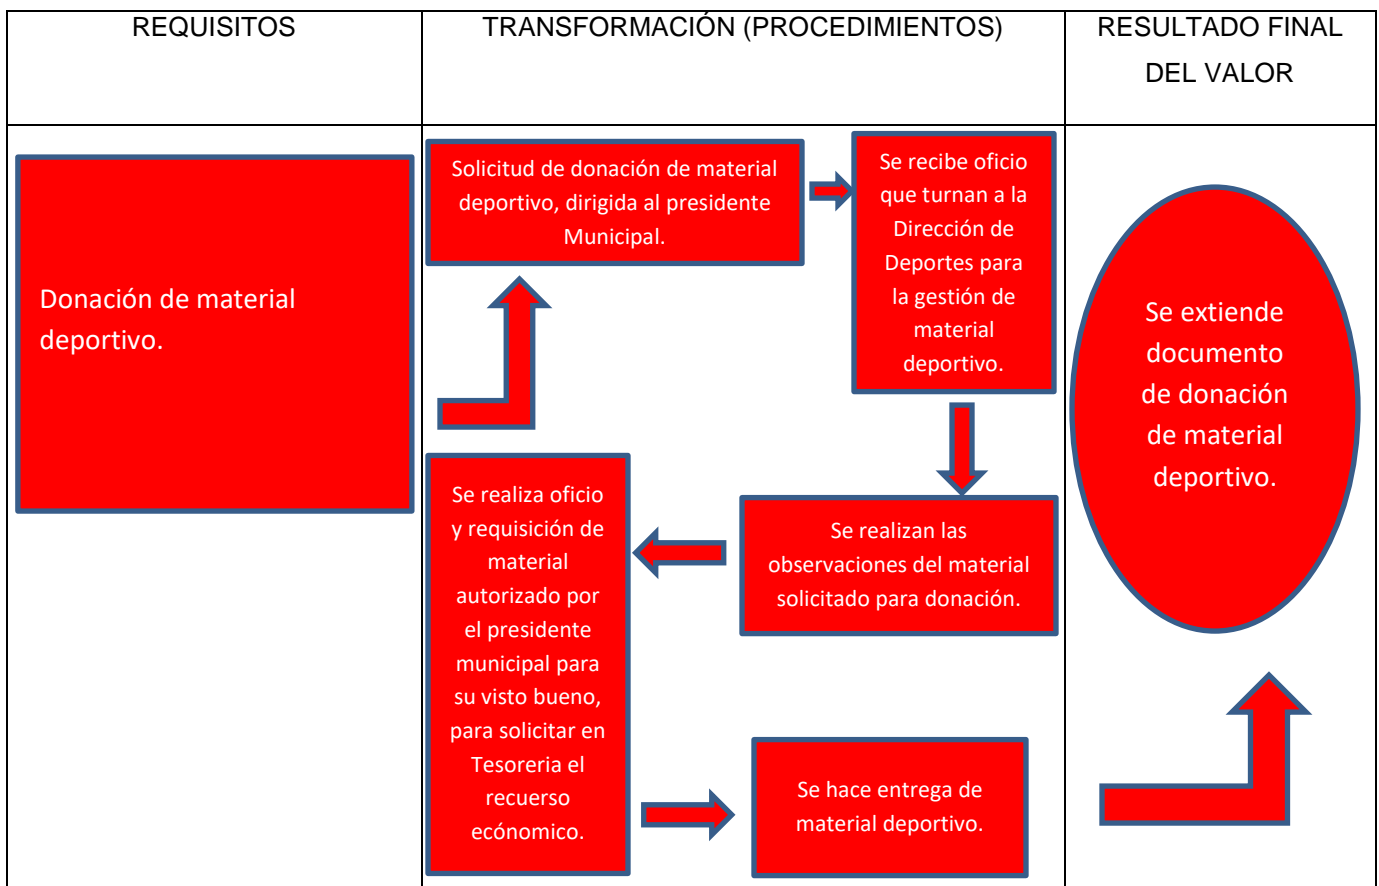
| REQUISITOS | TRANSFORMACIÓN (PROCEDIMIENTOS) | RESULTADO FINAL DEL VALOR |
|---|---|---|
| Donación de material deportivo. | Solicitud de donación de material deportivo, dirigida al presidente Municipal.<br>Se recibe oficio que turnan a la Dirección de Deportes para la gestión de material deportivo.<br>Se realizan las observaciones del material solicitado para donación.<br>Se realiza oficio y requisición de material autorizado por el presidente municipal para su visto bueno, para solicitar en Tesoreria el recuerso ecónomico.<br>Se hace entrega de material deportivo. | Se extiende documento de donación de material deportivo. |